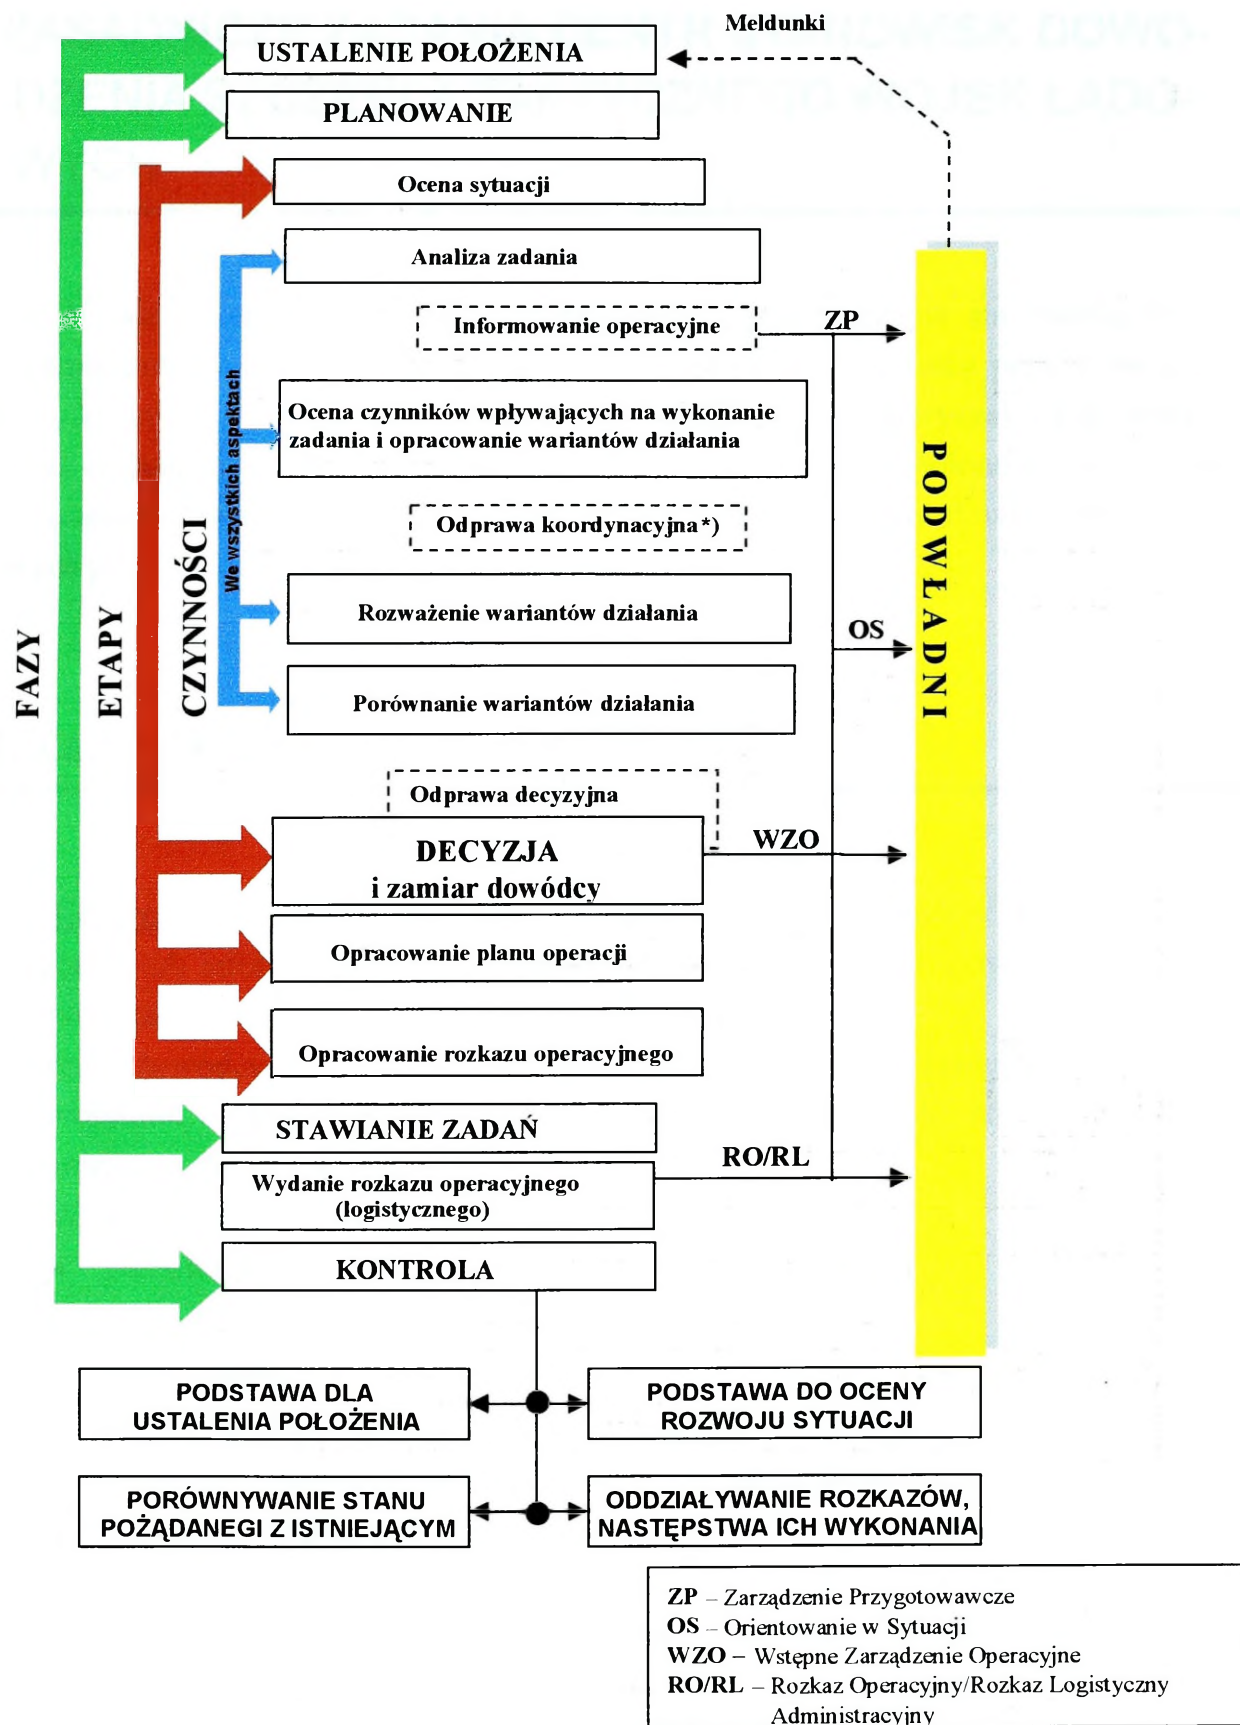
Meldunki

USTALENIE POŁOŻENIA

PLANOWANIE

Ocena sytuacji

Analiza zadania

Informowanie operacyjne

ZP

Ocena czynników wpływających na wykonanie zadania i opracowanie wariantów działania

Odprawa koordynacyjna*)

Rozważenie wariantów działania

OS

Porównanie wariantów działania

Odprawa decyzyjna

DECYZJA
i zamiar dowódcy

WZO

Opracowanie planu operacji

Opracowanie rozkazu operacyjnego

STAWIANIE ZADAŃ

Wydanie rozkazu operacyjnego (logistycznego)

RO/RL

KONTROLA

FAZY

ETAPY

CZYNNOŚCI

We wszystkich aspektach

PODWŁADNI

PODSTAWA DLA USTALENIA POŁOŻENIA

PODSTAWA DO OCENY ROZWOJU SYTUACJI

PORÓWNYWANIE STANU POŻĄDANEGI Z ISTNIEJĄCYM

ODDZIAŁYWANIE ROZKAZÓW, NASTĘPSTWA ICH WYKONANIA

ZP – Zarządzenie Przygotowawcze
OS – Orientowanie w Sytuacji
WZO – Wstępne Zarządzenie Operacyjne
RO/RL – Rozkaz Operacyjny/Rozkaz Logistyczny Administracyjny